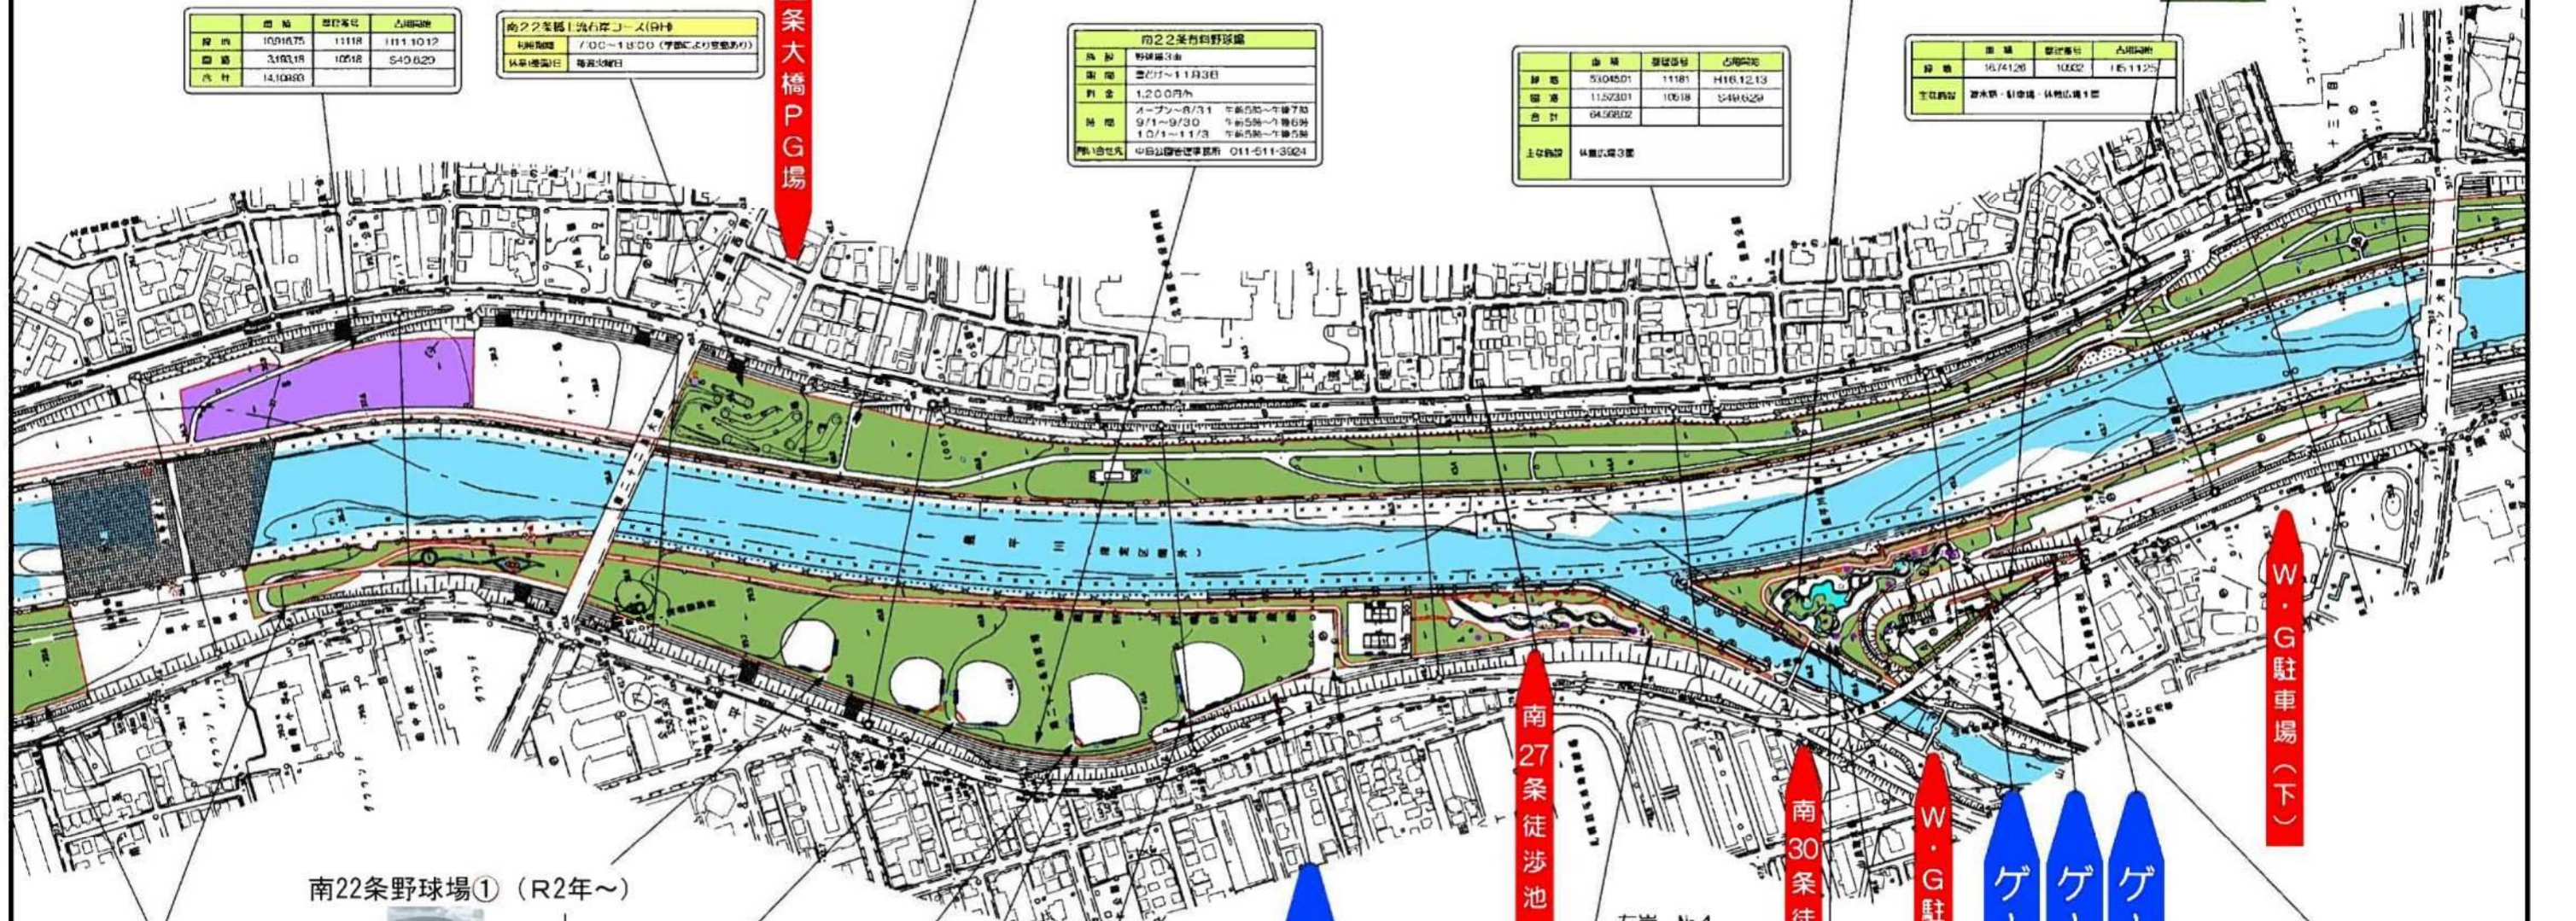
| | 面積 | 登記番号 | 占用開始 |
|---|---|---|---|
| 緑地 | 10,916.75 | 11118 | H11.10.12 |
| 園路 | 3,193.18 | 10518 | S49.6.29 |
| 合計 | 14,109.93 | | |

南22条橋上流右岸コース(9H)

| 利用時間 | 7:00～18:00(季節により変動あり) |
|---|---|
| 休業(休園)日 | 毎週火曜日 |

条大橋PG場

南22条有料野球場

| 施設 | 野球場3面 |
|---|---|
| 期間 | 雪どけ～11月3日 |
| 料金 | 1,200円/h |
| 時間 | オープン～8/31 午前5時～午後7時 9/1～9/30 午前5時～午後6時 10/1～11/3 午前6時～午後5時 |
| 問い合せ先 | 中島公園管理事務所 011-511-3924 |

| | 面積 | 登記番号 | 占用開始 |
|---|---|---|---|
| 緑地 | 53,045.01 | 11181 | H16.12.13 |
| 園路 | 11,523.01 | 10518 | S49.6.29 |
| 合計 | 64,568.02 | | |
| 主な施設 | 休憩広場3面 | | |

| | 面積 | 登記番号 | 占用開始 |
|---|---|---|---|
| 緑地 | 16,741.26 | 10,932 | H5.11.25 |
| 主な施設 | 遊水路・駐車場・休憩広場1面 | | |

W・G駐車場(下)

南27条徒渉池

南30条徒

W・G駐

ゲ

ゲ

ゲ

南22条野球場① (R2年～)

左岸 №1